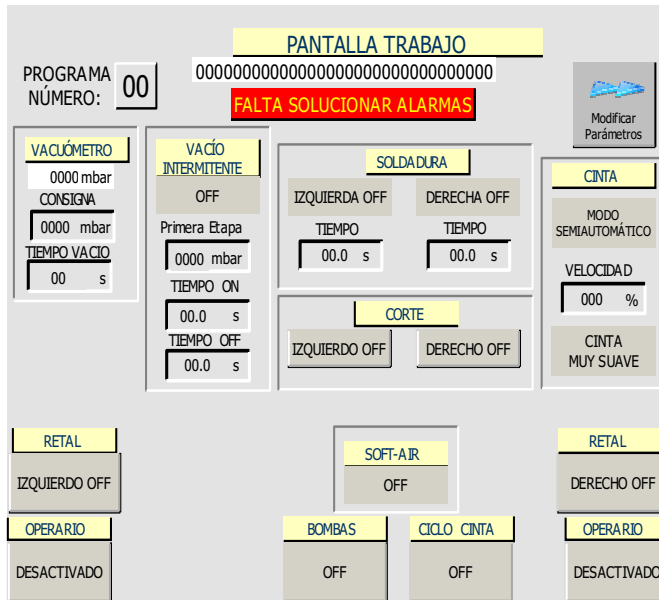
PANTALLA TRABAJO

PROGRAMA NÚMERO: 00

00000000000000000000000000000000

FALTA SOLUCIONAR ALARMAS

Modificar Parámetros

VACUÓMETRO
0000 mbar
CONSIGNA
0000 mbar
TIEMPO VACIO
00 s

VACÍO INTERMITENTE
OFF
Primera Etapa
0000 mbar
TIEMPO ON
00.0 s
TIEMPO OFF
00.0 s

SOLDADURA
IZQUIERDA OFF
DERECHA OFF
TIEMPO
00.0 s
TIEMPO
00.0 s

CORTE
IZQUIERDO OFF
DERECHO OFF

CINTA
MODO SEMIAUTOMÁTICO
VELOCIDAD
000 %
CINTA MUY SUAVE

RETAL
IZQUIERDO OFF

SOFT-AIR
OFF

RETAL
DERECHO OFF

OPERARIO
DESACTIVADO

BOMBAS
OFF

CICLO CINTA
OFF

OPERARIO
DESACTIVADO